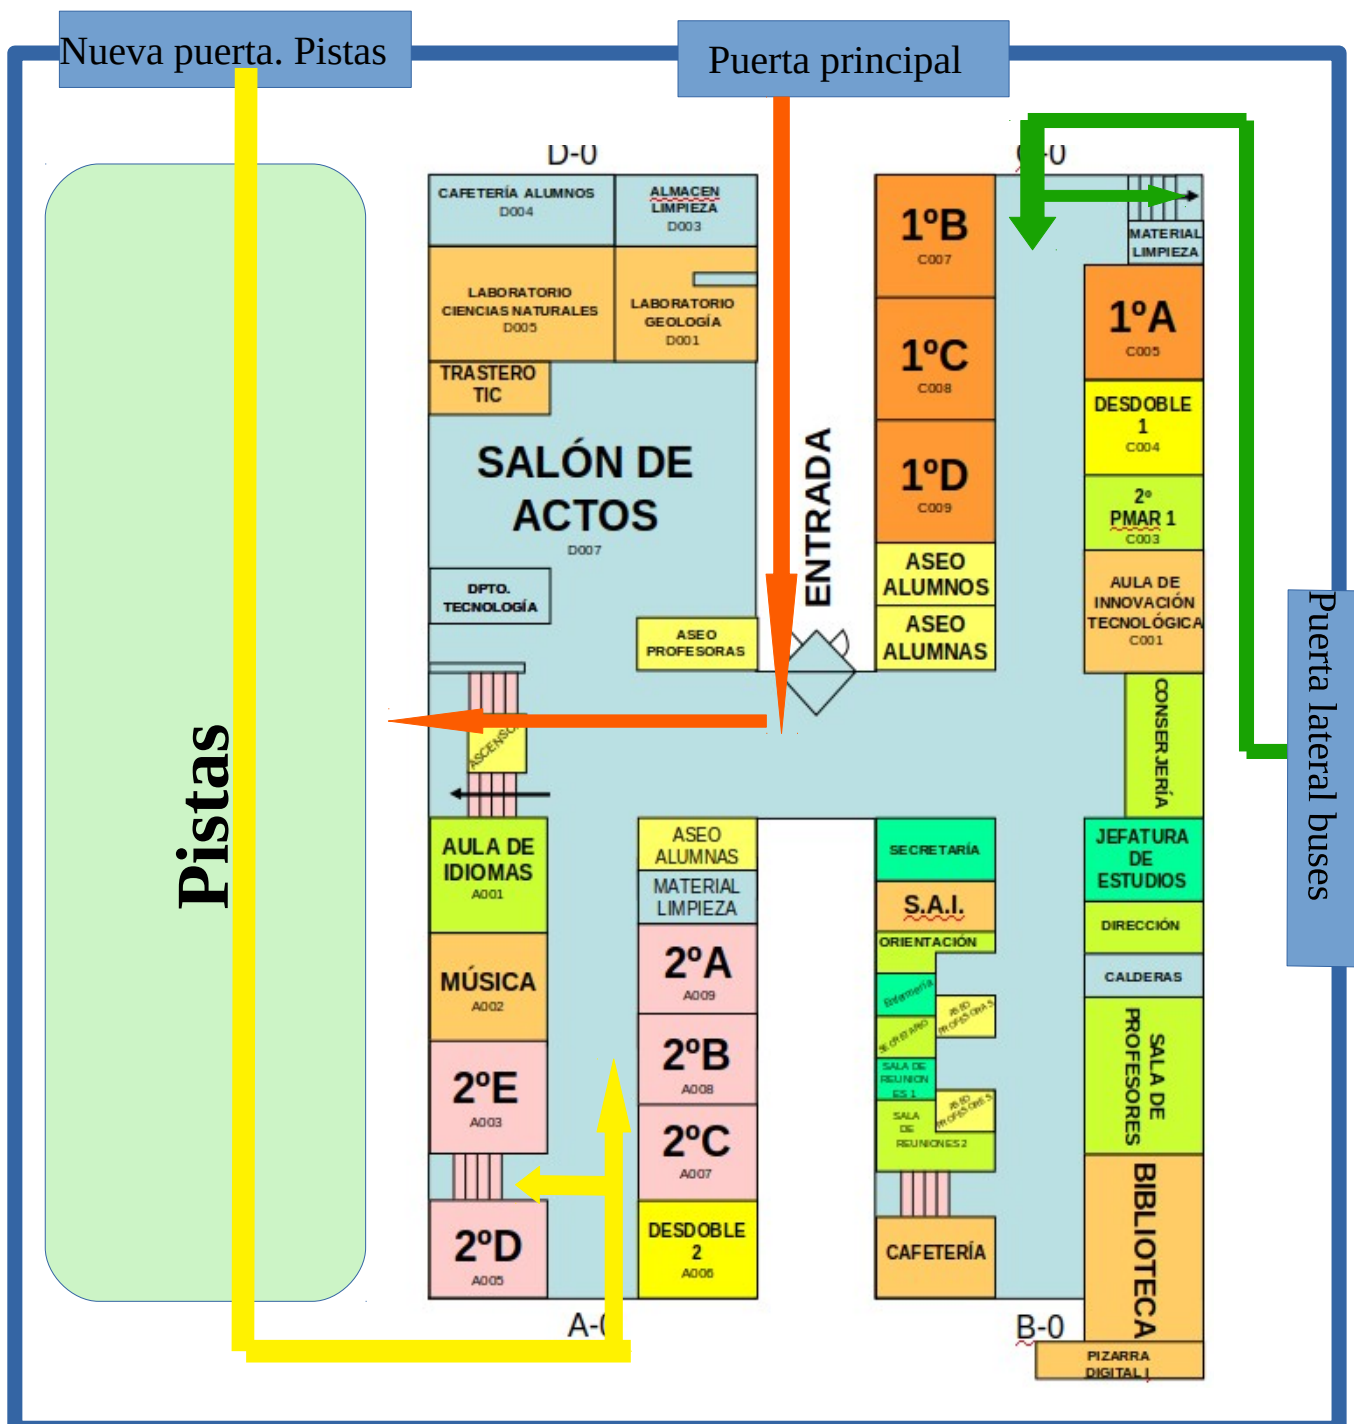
Nueva puerta. Pistas

Puerta principal

D-0

C-0

CAFETERÍA ALUMNOS
D004

ALMACEN LIMPIEZA
D003

LABORATORIO CIENCIAS NATURALES
D005

LABORATORIO GEOLOGÍA
D001

TRASTERO TIC

SALÓN DE ACTOS
D007

DPTO. TECNOLOGÍA

ASEO PROFESORAS

ENTRADA

1ºB
C007

1ºC
C008

1ºD
C009

ASEO ALUMNOS

ASEO ALUMNAS

MATERIAL LIMPIEZA

1ºA
C005

DESDOBLE 1
C004

2º PMAR 1
C003

AULA DE INNOVACIÓN TECNOLÓGICA
C001

CONSERJERÍA

Puerta lateral buses

Pistas

ASCENSOR

AULA DE IDIOMAS
A001

MÚSICA
A002

2ºE
A003

2ºD
A005

ASEO ALUMNAS

MATERIAL LIMPIEZA

2ºA
A009

2ºB
A008

2ºC
A007

DESDOBLE 2
A006

A-0

SECRETARÍA

S.A.I.

ORIENTACIÓN

Enfermería

SECRETARIO

ASEO PROFESORAS

SALA DE REUNIONES 1

SALA DE REUNIONES 2

ASEO PROFESORAS

CAFETERÍA

JEFATURA DE ESTUDIOS

DIRECCIÓN

CALDERAS

SALA DE PROFESORES

BIBLIOTECA

B-0

PIZARRA DIGITAL I